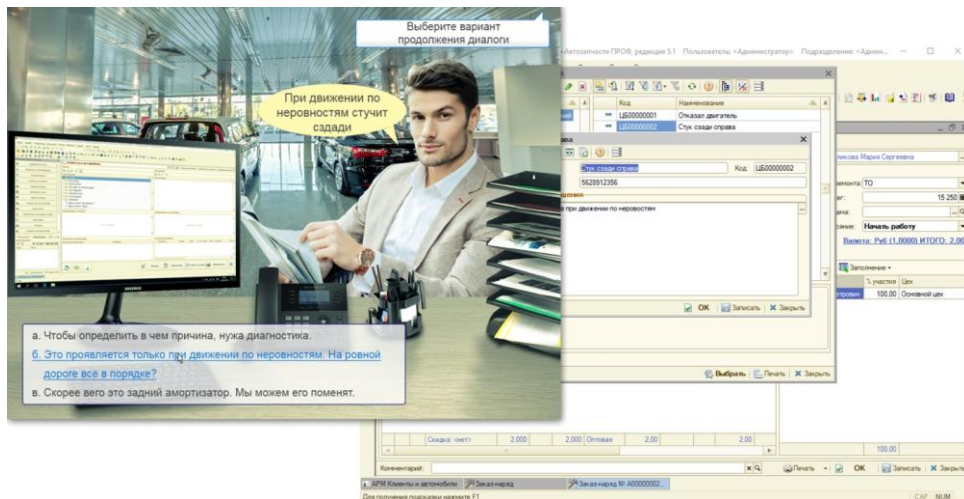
Выберите вариант продолжения диалоги

При движении по неровностям стучит сзади

а. Чтобы определить в чем причина, нужа диагностика.

б. Это проявляется только при движении по неровностям. На ровной дороге все в порядке?

в. Скорее вего это задний амортизатор. Мы можем его поменят.

Автозапчасти ПРОФ, редакция 5.1 Пользователь: <Администратор> Подразделение: <Админ...

| Код | Наименование |
|---|---|
| ЦБ00000001 | Отказал двигатель |
| ЦБ00000002 | Стук сзади справа |

Стук сзади справа

Код: ЦБ00000002

5628912356

при движении по неровностям

OK Записать Закрыть

Выбрать Печать Закрыть

...ова Мария Сергеевна

...емонта: ТО

15 250

...ание: Начать работу

Валюта: Руб (1,0000) ИТОГО: 2,00

Заполнение

% участия Цех

100,00 Основной цех

Скидка: <нет> 2,000 2,000 Оптовая 2,00 2,00

100,00

Комментарий:

Печать OK Записать Закрыть

АРМ Клиенты и автомобили Заказ-наряд Заказ-наряд № А00000002...

Для получения подсказки нажмите F1

CAP NUM